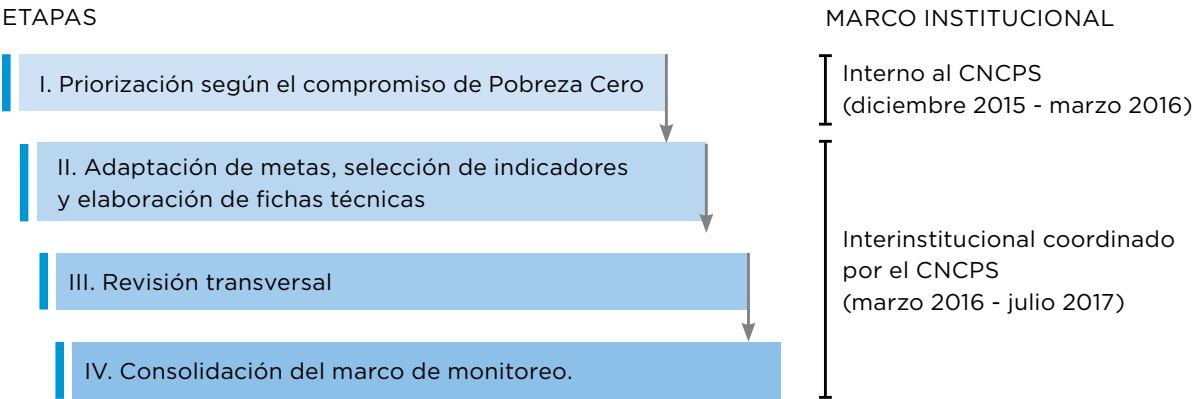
ETAPAS

MARCO INSTITUCIONAL

I. Priorización según el compromiso de Pobreza Cero

Interno al CNCPS (diciembre 2015 - marzo 2016)

II. Adaptación de metas, selección de indicadores y elaboración de fichas técnicas

III. Revisión transversal

IV. Consolidación del marco de monitoreo.

Interinstitucional coordinado por el CNCPS (marzo 2016 - julio 2017)